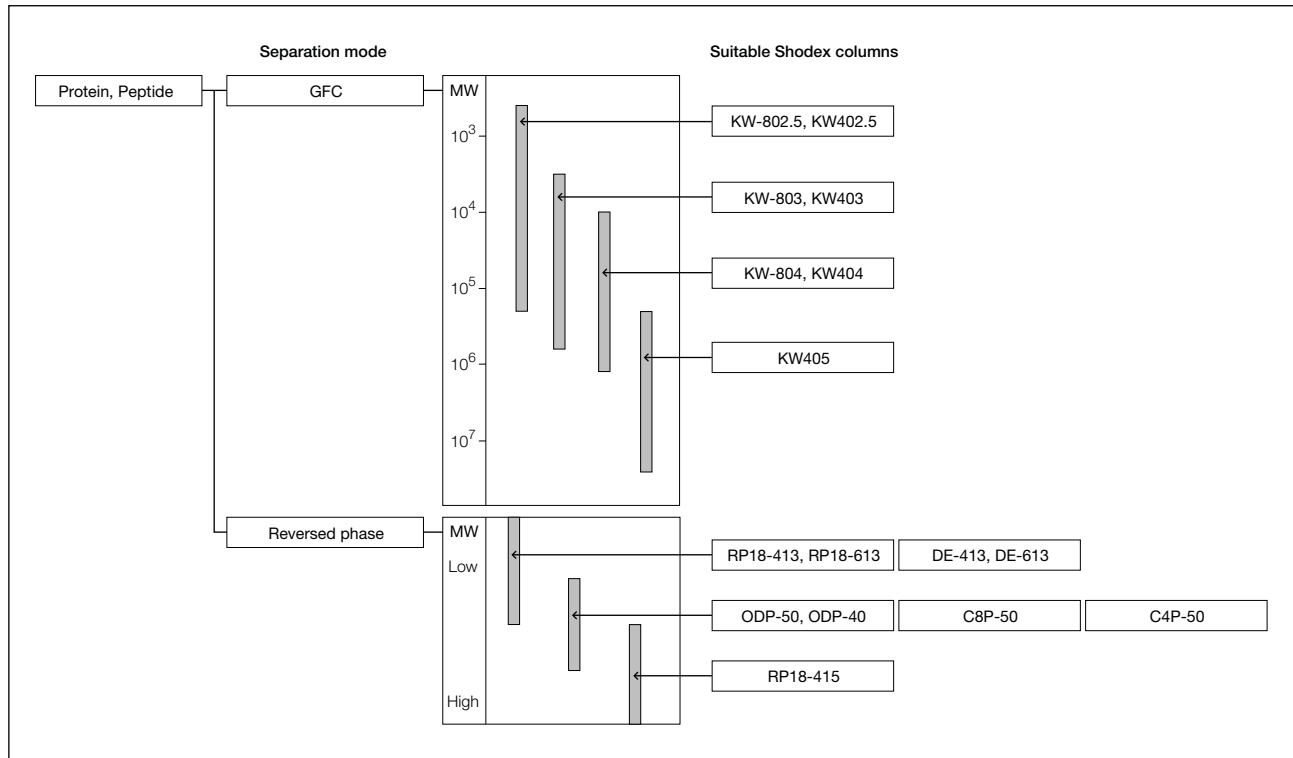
Separation mode

Suitable Shodex columns

Protein, Peptide

GFC

MW

$10^3$

$10^4$

$10^5$

$10^6$

$10^7$

KW-802.5, KW402.5

KW-803, KW403

KW-804, KW404

KW405

Reversed phase

MW

Low

High

RP18-413, RP18-613

DE-413, DE-613

ODP-50, ODP-40

C8P-50

C4P-50

RP18-415